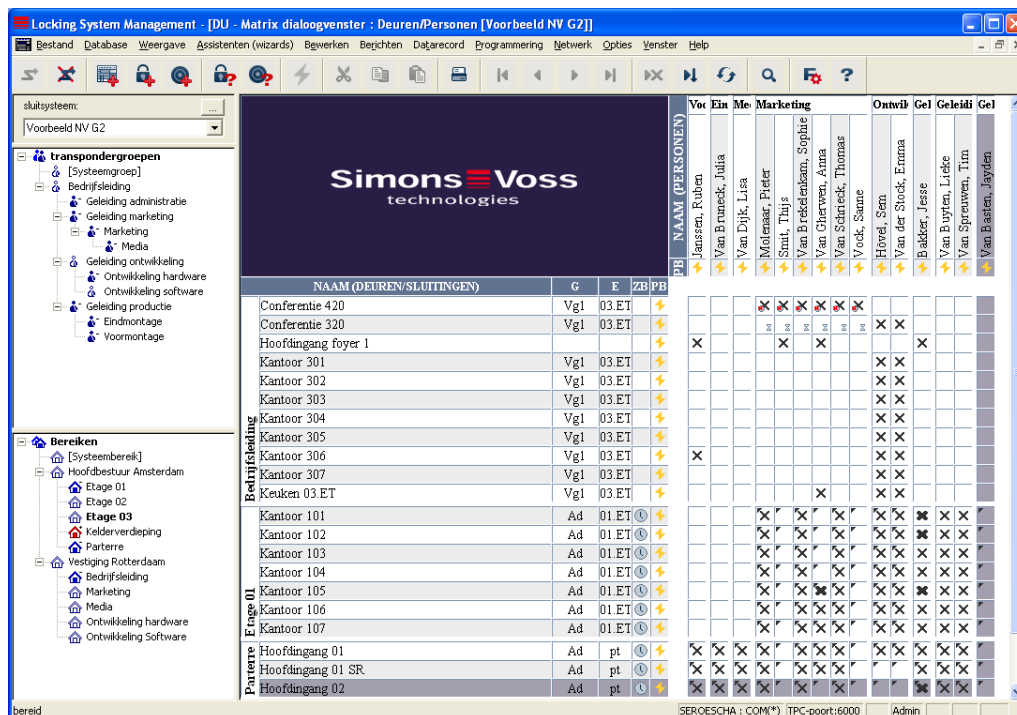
Locking System Management - [DU - Matrix dialoogvenster : Deuren/Personen [Voorbeeld NV G2]]

Bestand Database Weergave Assistenten (wizards) Bewerken Berichten Datarecord Programmering Netwerk Opties Venster Help

sluitsysteem:
Voorbeeld NV G2

transpondergroepen
[Systeemgroep]
Bedrijfsleiding
Geleiding administratie
Geleiding marketing
Marketing
Media
Geleiding ontwikkeling
Ontwikkeling hardware
Ontwikkeling software
Geleiding productie
Eindmontage
Voormontage

Bereiken
[Systeembereik]
Hoofdbestuur Amsterdam
Etage 01
Etage 02
Etage 03
Kelderverdieping
Parterre
Vestiging Rotterdam
Bedrijfsleiding
Marketing
Media
Ontwikkeling hardware
Ontwikkeling Software

SimonsVoss technologies

NAAM (PERSONEN)
PB
Voo Ein Me Marketing Ontwik Gel Geleidi Gel
Janssen, Ruben
Van Brunneck, Julia
Van Dijk, Lisa
Molenaar, Pieter
Smit, Thijs
Van Brekelenkam, Sophie
Van Gherwen, Anna
Van Schnieck, Thomas
Vock, Sanne
Hövel, Sem
Van der Stock, Emma
Bakker, Jesse
Van Buyten, Lieke
Van Spreuwen, Tim
Van Basten, Jayden

| NAAM (DEUREN/SLUITINGEN) | G | E | ZB | PB |
|---|---|---|---|---|
| Conferentie 420 | Vgl | 03.ET | | |
| Conferentie 320 | Vgl | 03.ET | | |
| Hoofdingang foyer 1 | | | | |
| Kantoor 301 | Vgl | 03.ET | | |
| Kantoor 302 | Vgl | 03.ET | | |
| Kantoor 303 | Vgl | 03.ET | | |
| Kantoor 304 | Vgl | 03.ET | | |
| Kantoor 305 | Vgl | 03.ET | | |
| Kantoor 306 | Vgl | 03.ET | | |
| Kantoor 307 | Vgl | 03.ET | | |
| Keuken 03.ET | Vgl | 03.ET | | |
| Kantoor 101 | Ad | 01.ET | | |
| Kantoor 102 | Ad | 01.ET | | |
| Kantoor 103 | Ad | 01.ET | | |
| Kantoor 104 | Ad | 01.ET | | |
| Kantoor 105 | Ad | 01.ET | | |
| Kantoor 106 | Ad | 01.ET | | |
| Kantoor 107 | Ad | 01.ET | | |
| Hoofdingang 01 | Ad | pt | | |
| Hoofdingang 01 SR | Ad | pt | | |
| Hoofdingang 02 | Ad | pt | | |

Bedrijfsleiding
Etage 01
Parterre

bereid
SEROESCHA : COM(*) TPC-poort:6000 Admin